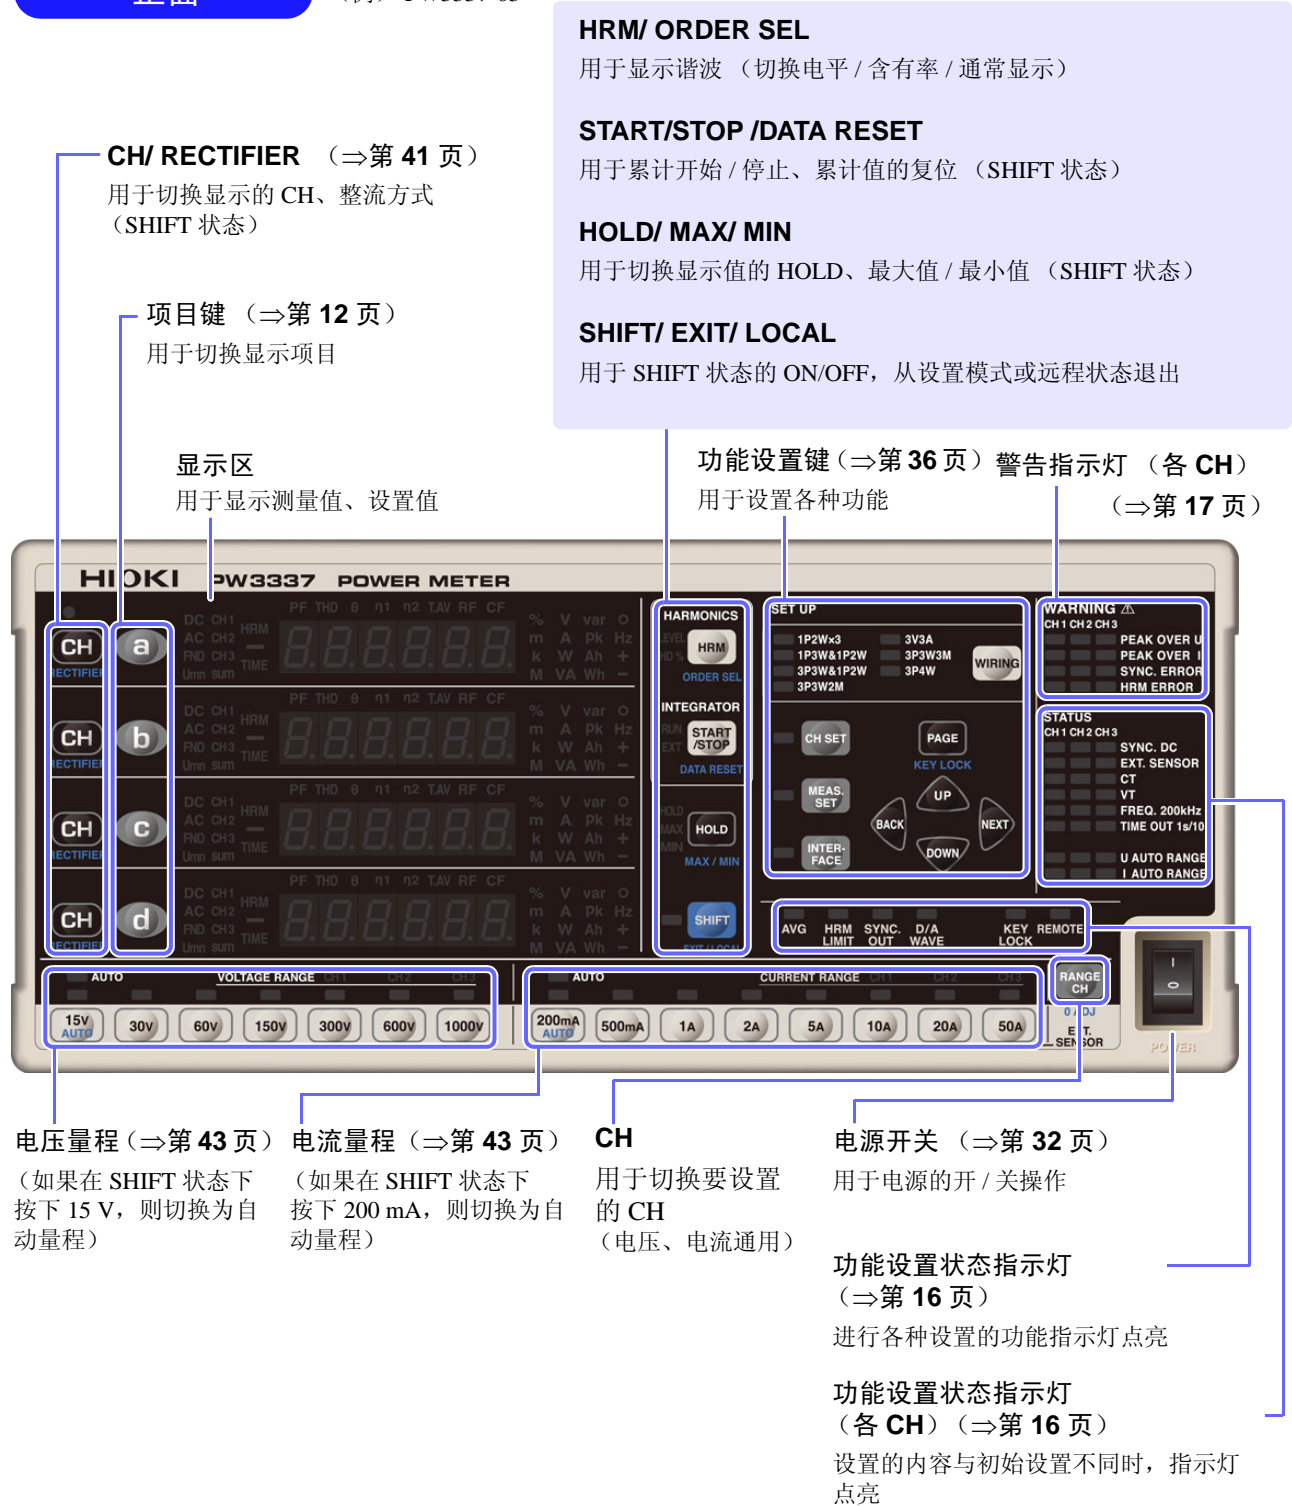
HRM/ ORDER SEL
用于显示谐波 （切换电平 / 含有率 / 通常显示）

START/STOP /DATA RESET
用于累计开始 / 停止、累计值的复位 （SHIFT 状态）

HOLD/ MAX/ MIN
用于切换显示值的 HOLD、最大值 / 最小值 （SHIFT 状态）

SHIFT/ EXIT/ LOCAL
用于 SHIFT 状态的 ON/OFF，从设置模式或远程状态退出

CH/ RECTIFIER （⇒第 41 页）
用于切换显示的 CH、整流方式 （SHIFT 状态）

项目键 （⇒第 12 页）
用于切换显示项目

显示区
用于显示测量值、设置值

功能设置键（⇒第 36 页）
用于设置各种功能

警告指示灯 （各 CH）
（⇒第 17 页）

HIOKI PW3337 POWER METER

CH RECTIFIER a
CH RECTIFIER b
CH RECTIFIER c
CH RECTIFIER d

DC CH1 AC CH2 FND CH3 Umn sum HRM TIME
PF THD θ η1 η2 T.AV RF CF
% V var Ω m A Pk Hz k W Ah + M VA Wh −

HARMONICS LEVEL HD% HRM ORDER SEL
INTEGRATOR RUN EXT START /STOP DATA RESET
HOLD MAX MIN HOLD MAX / MIN
SHIFT EXIT / LOCAL

SET UP
1P2Wx3 3V3A 1P3W&1P2W 3P3W3M 3P3W&1P2W 3P4W 3P3W2M WIRING
CH SET PAGE KEY LOCK
MEAS. SET UP BACK NEXT
INTER-FACE DOWN

WARNING ⚠
CH 1 CH 2 CH 3
PEAK OVER U
PEAK OVER I
SYNC. ERROR
HRM ERROR

STATUS
CH 1 CH 2 CH 3
SYNC. DC
EXT. SENSOR
CT
VT
FREQ. 200kHz
TIME OUT 1s/10
U AUTO RANGE
I AUTO RANGE

AVG HRM LIMIT SYNC. OUT D/A WAVE KEY LOCK REMOTE

AUTO VOLTAGE RANGE CH1 CH2 CH3
15V AUTO 30V 60V 150V 300V 600V 1000V
AUTO CURRENT RANGE CH1 CH2 CH3
200mA AUTO 500mA 1A 2A 5A 10A 20A 50A
RANGE CH
0 ADJ
EXT. SENSOR
POWER

电压量程（⇒第 43 页）
（如果在 SHIFT 状态下按下 15 V，则切换为自动量程）

电流量程（⇒第 43 页）
（如果在 SHIFT 状态下按下 200 mA，则切换为自动量程）

CH
用于切换要设置的 CH
（电压、电流通用）

电源开关 （⇒第 32 页）
用于电源的开 / 关操作

功能设置状态指示灯
（⇒第 16 页）
进行各种设置的功能指示灯点亮

功能设置状态指示灯
（各 CH）（⇒第 16 页）
设置的内容与初始设置不同时，指示灯点亮